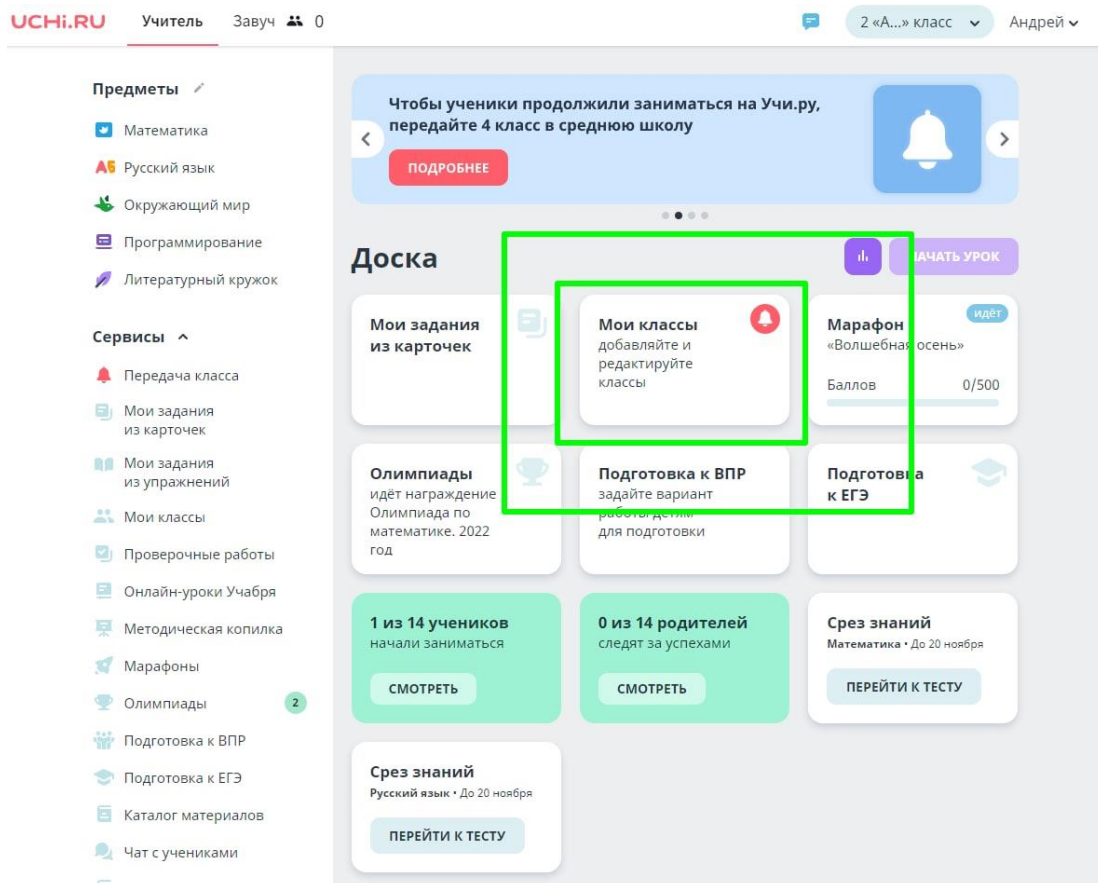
UCHi.RU Учитель Завуч 0

2 «А...» класс Андрей

Предметы

Математика
АБ Русский язык
Окружающий мир
Программирование
Литературный кружок

Сервисы

Передача класса
Мои задания из карточек
Мои задания из упражнений
Мои классы
Проверочные работы
Онлайн-уроки Учабря
Методическая копилка
Марафоны
Олимпиады 2
Подготовка к ВПР
Подготовка к ЕГЭ
Каталог материалов
Чат с учениками

Чтобы ученики продолжили заниматься на Учи.ру, передайте 4 класс в среднюю школу

ПОДРОБНЕЕ

Доска

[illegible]АЧАТЬ УРОК

Мои задания из карточек

Мои классы
добавляйте и редактируйте классы

идёт
Марафон
«Волшебная осень»
Баллов 0/500

Олимпиады
идёт награждение Олимпиада по математике. 2022 год

Подготовка к ВПР
задайте вариант работы детям для подготовки

Подготовка к ЕГЭ

1 из 14 учеников
начали заниматься
СМОТРЕТЬ

0 из 14 родителей
следят за успехами
СМОТРЕТЬ

Срез знаний
Математика • До 20 ноября
ПЕРЕЙТИ К ТЕСТУ

Срез знаний
Русский язык • До 20 ноября
ПЕРЕЙТИ К ТЕСТУ